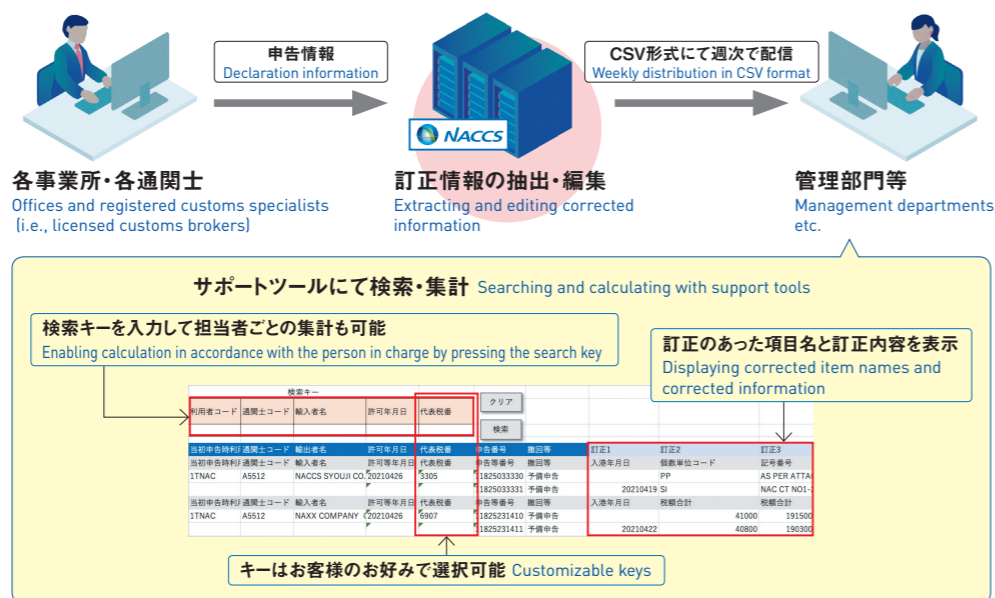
申告情報
Declaration information

CSV形式にて週次で配信
Weekly distribution in CSV format

NACCS

各事業所・各通関士
Offices and registered customs specialists (i.e., licensed customs brokers)

訂正情報の抽出・編集
Extracting and editing corrected information

管理部門等
Management departments etc.

サポートツールにて検索・集計 Searching and calculating with support tools

検索キーを入力して担当者ごとの集計も可能
Enabling calculation in accordance with the person in charge by pressing the search key

訂正のあった項目名と訂正内容を表示
Displaying corrected item names and corrected information

検索キー

| 利用者コード | 通関士コード | 輸入者名 | 許可年月日 | 代表税番 |
|---|---|---|---|---|

クリア
検索

| 当初申告時利用 | 通関士コード | 輸出者名 | 許可年月日 | 代表税番 | 申告番号 | 撤回等 | 訂正1 | 訂正2 | 訂正3 |
|---|---|---|---|---|---|---|---|---|---|
| 当初申告時利用 | 通関士コード | 輸入者名 | 許可等年月日 | 代表税番 | 申告等番号 | 撤回等 | 入港年月日 | 個数単位コード | 記号番号 |
| 1TNAC | A5512 | NACCS SYOUJI CO. | 20210426 | 3305 | 1825033330 | 予備申告 | | PP | AS PER ATTAC |
| | | | | | 1825033331 | 予備申告 | 20210419 | SI | NAC CT NO1-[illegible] |
| 当初申告時利用 | 通関士コード | 輸入者名 | 許可等年月日 | 代表税番 | 申告等番号 | 撤回等 | 入港年月日 | 税額合計 | 税額合計 |
| 1TNAC | A5512 | NAXX COMPANY | 20210426 | 6907 | 1825231410 | 予備申告 | | 41000 | 191500 |
| | | | | | 1825231411 | 予備申告 | 20210422 | 40800 | 190300 |

キーはお客様のお好みで選択可能 Customizable keys